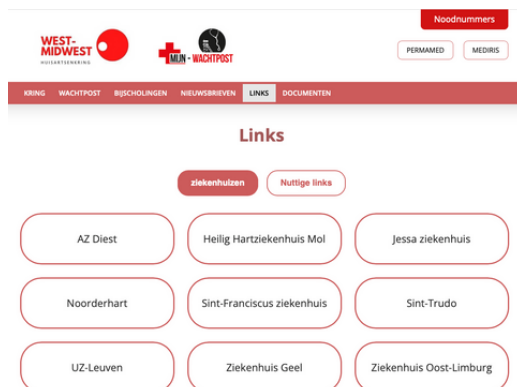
Noodnummers

WEST-MIDWEST
HUISARTSENKRING

MIJN - WACHTPOST

PERMAMED

MEDIRIS

KRING WACHTPOST BIJSCHOLINGEN NIEUWSBRIEVEN LINKS DOCUMENTEN

Links

ziekenhuizen

Nuttige links

AZ Diest

Heilig Hartziekenhuis Mol

Jessa ziekenhuis

Noorderhart

Sint-Franciscus ziekenhuis

Sint-Trudo

UZ-Leuven

Ziekenhuis Geel

Ziekenhuis Oost-Limburg